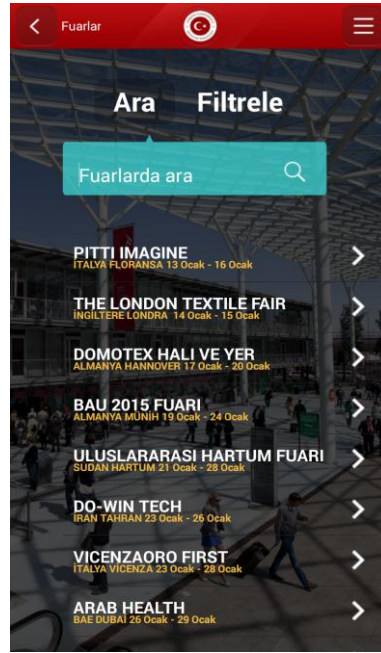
Fuarlar

Ara Filtrele

Fuarlarda ara

PITTI IMAGINE
İTALYA FLORANSA 13 Ocak - 16 Ocak

THE LONDON TEXTILE FAIR
İNGİLTERE LONDRA 14 Ocak - 15 Ocak

DOMOTEX HALI VE YER
ALMANYA HANNOVER 17 Ocak - 20 Ocak

BAU 2015 FUARI
ALMANYA MÜNİH 19 Ocak - 24 Ocak

ULUSLARARASI HARTUM FUARI
SUDAN HARTUM 21 Ocak - 28 Ocak

DO-WIN TECH
İRAN TAHRAN 23 Ocak - 26 Ocak

VICENZAORO FIRST
İTALYA VICENZA 23 Ocak - 28 Ocak

ARAB HEALTH
BAE DUBAİ 26 Ocak - 29 Ocak